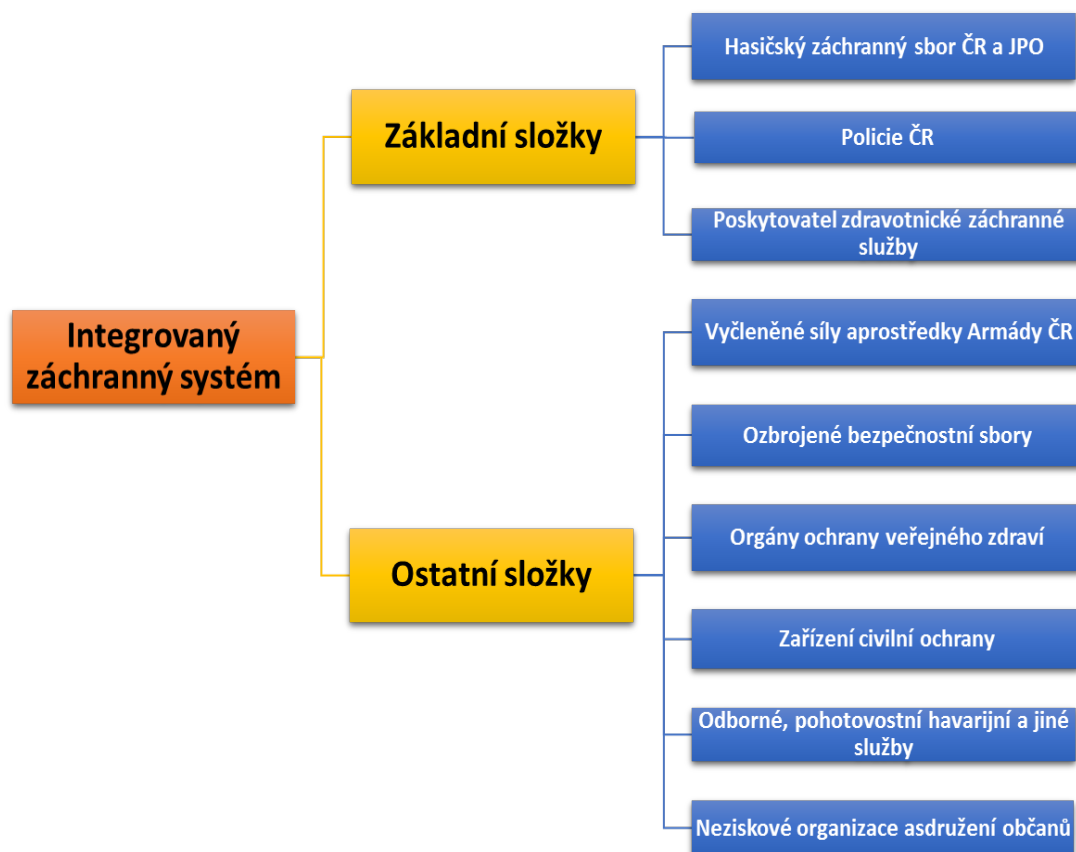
Integrovaný záchranný systém

Základní složky

Hasičský záchranný sbor ČR a JPO

Policie ČR

Poskytovatel zdravotnické záchranné služby

Ostatní složky

Vyčleněné síly aprostředky Armády ČR

Ozbrojené bezpečnostní sbory

Orgány ochrany veřejného zdraví

Zařízení civilní ochrany

Odborné, pohotovostní havarijní a jiné služby

Neziskové organizace asdružení občanů